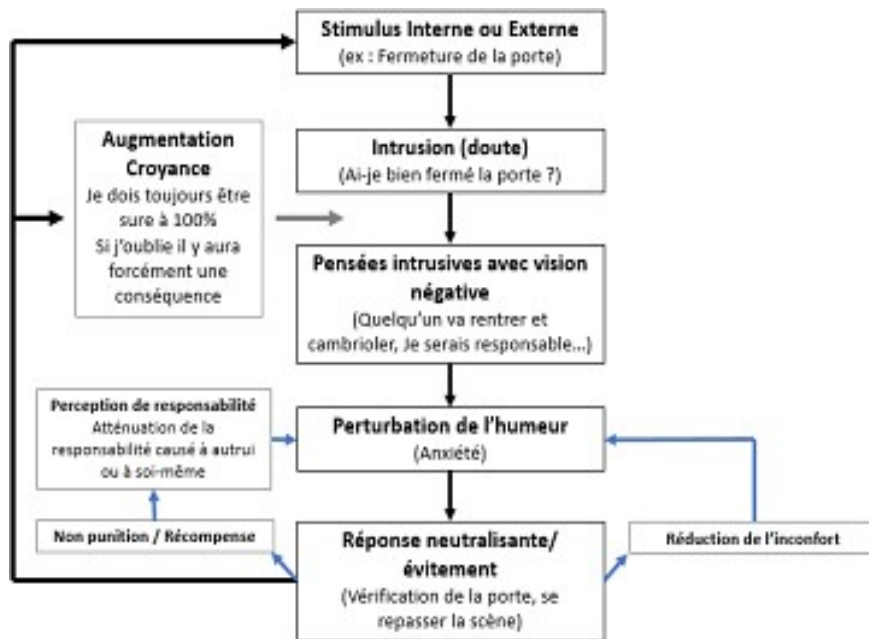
Stimulus Interne ou Externe
(ex : Fermeture de la porte)

Augmentation Croyance
Je dois toujours être sure à 100%
Si j'oublie il y aura forcément une conséquence

Intrusion (doute)
(Ai-je bien fermé la porte ?)

Pensées intrusives avec vision négative
(Quelqu'un va rentrer et cambrioler, Je serais responsable...)

Perception de responsabilité
Atténuation de la responsabilité causé à autrui ou à soi-même

Perturbation de l'humeur
(Anxiété)

Non punition / Récompense

Réponse neutralisante/ évitement
(Vérification de la porte, se repasser la scène)

Réduction de l'inconfort